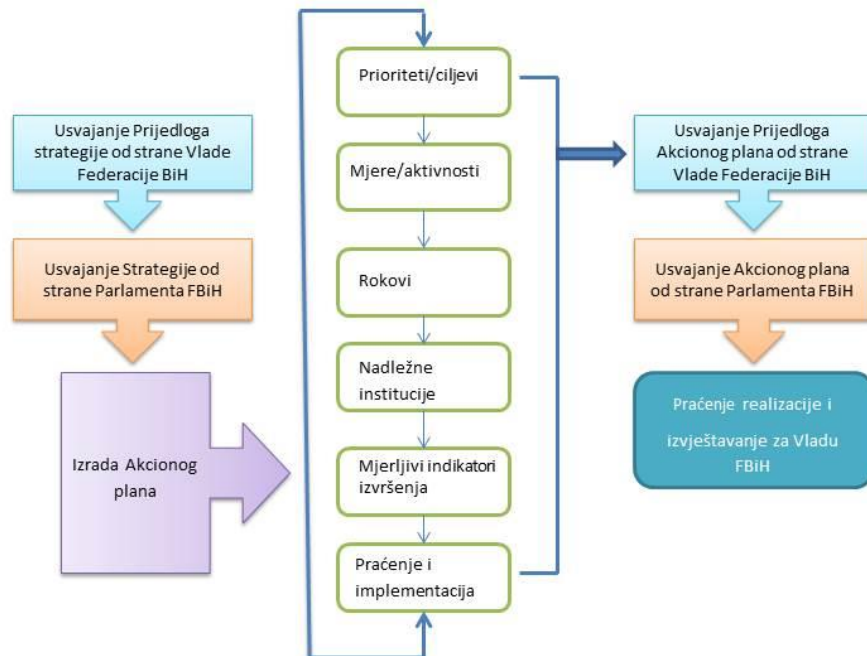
Usvajanje Prijedloga strategije od strane Vlade Federacije BiH

Usvajanje Strategije od strane Parlamenta FBiH

Izrada Akcionog plana

Prioriteti/ciljevi

Mjere/aktivnosti

Rokovi

Nadležne institucije

Mjerljivi indikatori izvršenja

Praćenje i implementacija

Usvajanje Prijedloga Akcionog plana od strane Vlade Federacije BiH

Usvajanje Akcionog plana od strane Parlamenta FBiH

Praćenje realizacije i izvještavanje za Vladu FBiH